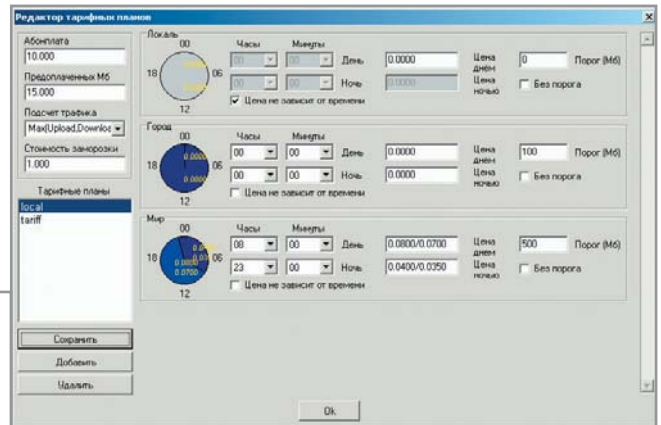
Редактор тарифных планов

Абонплата
10.000
Предоплаченных Мб
15.000
Подсчет трафика
Max(Upload,Downloa
Стоимость заморозки
1.000
Тарифные планы
local
tariff

Сохранить
Добавить
Удалить

Локаль
00
18
06
12
Часы
Минуты
00
00
День
0.0000
Цена днем
0
Порог (Мб)
00
00
Ночь
0.0000
Цена ночью
Без порога
Цена не зависит от времени

Город
00
18
06
12
0.0000
0.0000
Часы
Минуты
00
00
День
0.0000
Цена днем
100
Порог (Мб)
00
00
Ночь
0.0000
Цена ночью
Без порога
Цена не зависит от времени

Мир
00
18
06
12
0.0400
0.0800
0.0700
0.0350
Часы
Минуты
08
00
День
0.0800/0.0700
Цена днем
500
Порог (Мб)
23
00
Ночь
0.0400/0.0350
Цена ночью
Без порога
Цена не зависит от времени

Ok